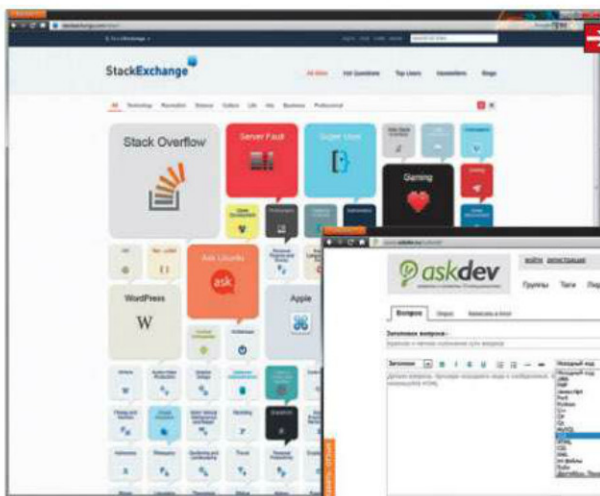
StackExchange

All Sites	Hot Questions	Top Users	Newsletters	Blogs

Stack Overflow

Server Fault

Super User

Gaming

WordPress

W

Ask Ubuntu

ask

Apple

askdev

ВОЙТИ	РЕГИСТРАЦИЯ

Группы	Теги

Вопросы

Заголовок вопроса:

Заголовок